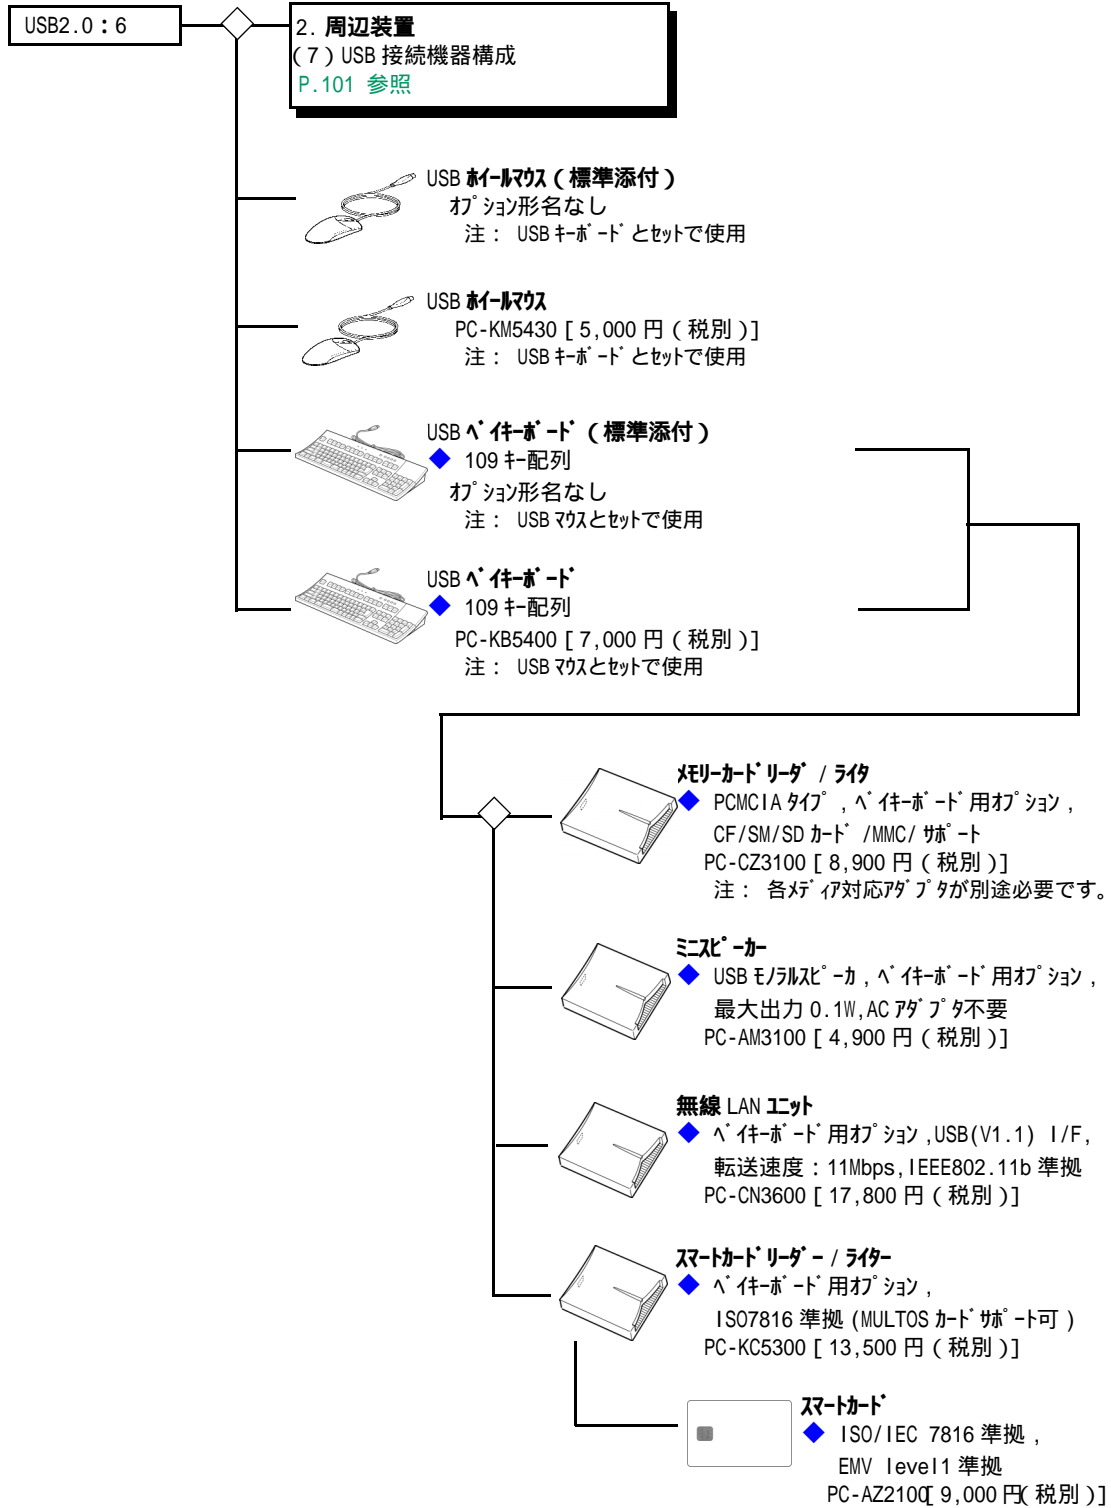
USB2.0：6

2. 周辺装置
(7) USB 接続機器構成
P.101 参照

USB ﾎｲｰﾙﾏｳｽ (標準添付)
ｵﾌﾟｼｮﾝ形名なし
注： USB ｷｰﾎﾞｰﾄﾞとｾｯﾄで使用

USB ﾎｲｰﾙﾏｳｽ
PC-KM5430 [5,000 円 (税別)]
注： USB ｷｰﾎﾞｰﾄﾞとｾｯﾄで使用

USB ﾍﾞｲｷｰﾎﾞｰﾄﾞ (標準添付)
◆ 109 ｷｰ配列
ｵﾌﾟｼｮﾝ形名なし
注： USB ﾏｳｽとｾｯﾄで使用

USB ﾍﾞｲｷｰﾎﾞｰﾄﾞ
◆ 109 ｷｰ配列
PC-KB5400 [7,000 円 (税別)]
注： USB ﾏｳｽとｾｯﾄで使用

ﾒﾓﾘｰｶｰﾄﾞﾘｰﾀﾞ / ﾗｲﾀ
◆ PCMCIA ﾀｲﾌﾟ，ﾍﾞｲｷｰﾎﾞｰﾄﾞ用ｵﾌﾟｼｮﾝ，CF/SM/SD ｶｰﾄﾞ /MMC/ ｻﾎﾟｰﾄ
PC-CZ3100 [8,900 円 (税別)]
注： 各ﾒﾃﾞｨｱ対応ｱﾀﾞﾌﾟﾀが別途必要です。

ﾐﾆｽﾋﾟｰｶｰ
◆ USB ﾓﾉﾗﾙｽﾋﾟｰｶ，ﾍﾞｲｷｰﾎﾞｰﾄﾞ用ｵﾌﾟｼｮﾝ，最大出力 0.1W,AC ｱﾀﾞﾌﾟﾀ不要
PC-AM3100 [4,900 円 (税別)]

無線 LAN ﾕﾆｯﾄ
◆ ﾍﾞｲｷｰﾎﾞｰﾄﾞ用ｵﾌﾟｼｮﾝ,USB(V1.1) I/F,転送速度：11Mbps,IEEE802.11b 準拠
PC-CN3600 [17,800 円 (税別)]

ｽﾏｰﾄｶｰﾄﾞﾘｰﾀﾞｰ / ﾗｲﾀｰ
◆ ﾍﾞｲｷｰﾎﾞｰﾄﾞ用ｵﾌﾟｼｮﾝ，ISO7816 準拠 (MULTOS ｶｰﾄﾞｻﾎﾟｰﾄ可)
PC-KC5300 [13,500 円 (税別)]

ｽﾏｰﾄｶｰﾄﾞ
◆ ISO/IEC 7816 準拠，EMV level1 準拠
PC-AZ2100[9,000 円(税別)]